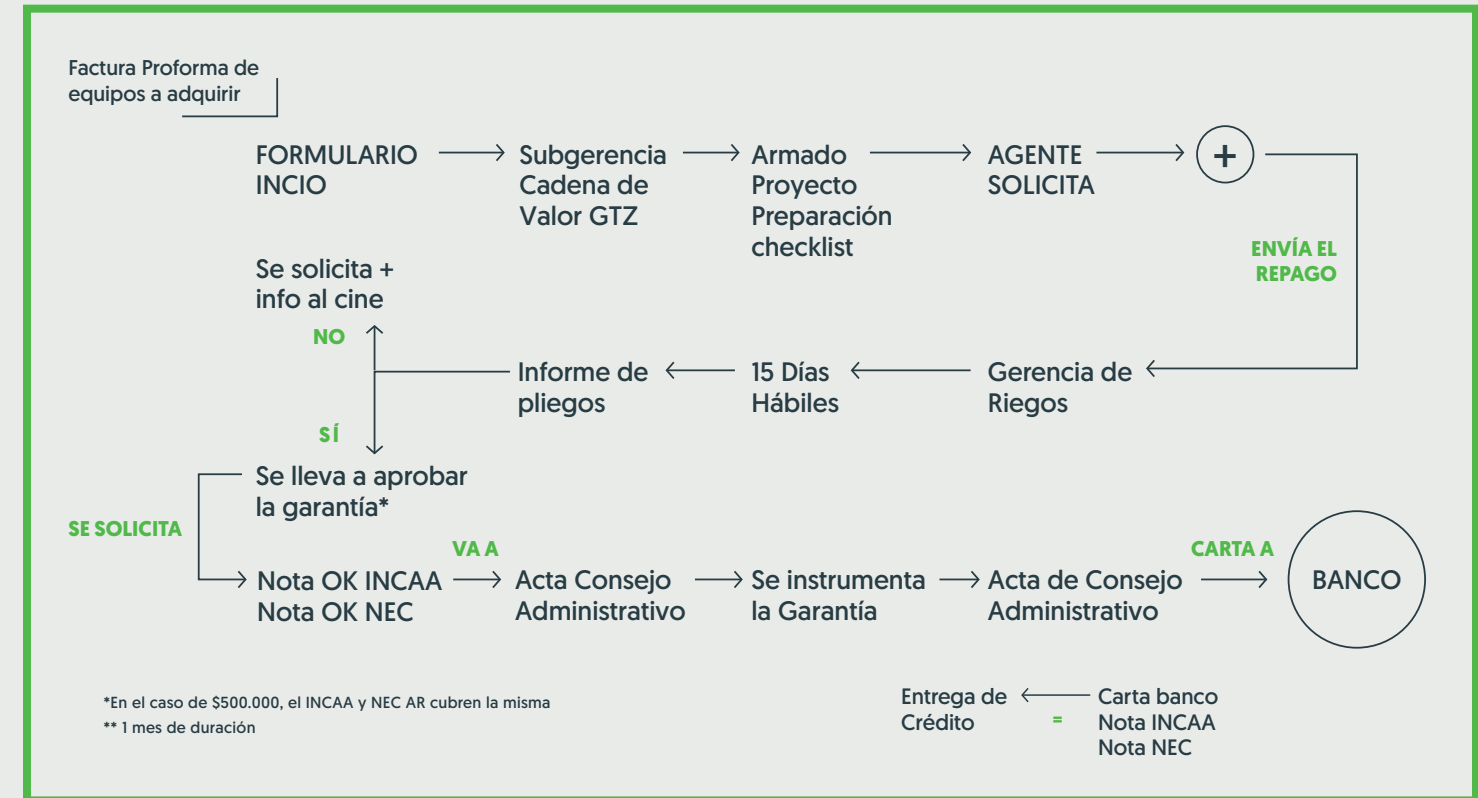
Factura Proforma de equipos a adquirir

FORMULARIO INCIO

Subgerencia Cadena de Valor GTZ

Armado Proyecto Preparación checklist

AGENTE SOLICITA

+

ENVÍA EL REPAGO

Gerencia de Riegos

15 Días Hábiles

Informe de pliegos

Se solicita + info al cine

NO

SÍ

Se lleva a aprobar la garantía*

SE SOLICITA

Nota OK INCAA
Nota OK NEC

VA A

Acta Consejo Administrativo

Se instrumenta la Garantía

Acta de Consejo Administrativo

CARTA A

BANCO

*En el caso de $500.000, el INCAA y NEC AR cubren la misma
** 1 mes de duración

Entrega de Crédito

=

Carta banco
Nota INCAA
Nota NEC